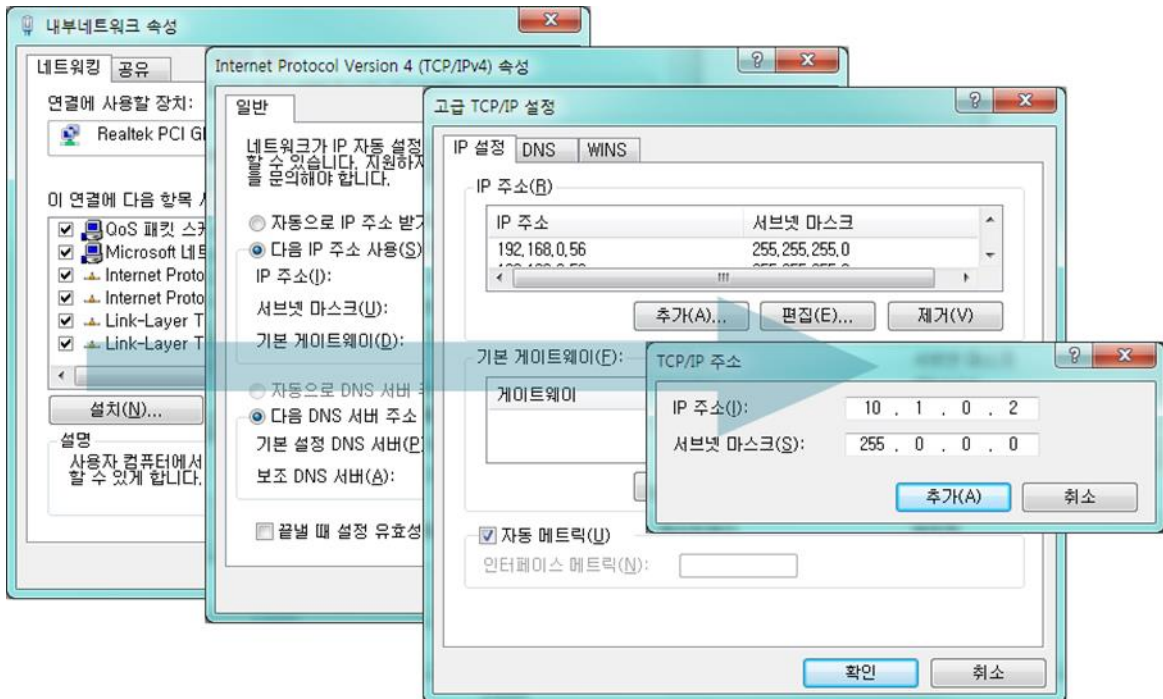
내부네트워크 속성

네트워킹 공유

연결에 사용할 장치:

Realtek PCI GI

이 연결에 다음 항목 사

QoS 패킷 스케

Microsoft 네트

Internet Proto

Internet Proto

Link-Layer T

Link-Layer T

설치(N)...

설명

사용자 컴퓨터에서 할 수 있게 합니다.

Internet Protocol Version 4 (TCP/IPv4) 속성

일반

네트워크가 IP 자동 설정 할 수 있습니다. 지원하지 을 문의해야 합니다.

자동으로 IP 주소 받기

다음 IP 주소 사용(S)

IP 주소(I):

서브넷 마스크(U):

기본 게이트웨이(D):

자동으로 DNS 서버

다음 DNS 서버 주소

기본 설정 DNS 서버(P)

보조 DNS 서버(A):

끝낼 때 설정 유효성

고급 TCP/IP 설정

IP 설정 DNS WINS

IP 주소(R)

| IP 주소 | 서브넷 마스크 |
|---|---|
| 192.168.0.56 | 255.255.255.0 |

추가(A)... 편집(E)... 제거(V)

기본 게이트웨이(F):

게이트웨이

자동 메트릭(U)

인터페이스 메트릭(N):

확인 취소

TCP/IP 주소

IP 주소(I): 10 . 1 . 0 . 2

서브넷 마스크(S): 255 . 0 . 0 . 0

추가(A) 취소